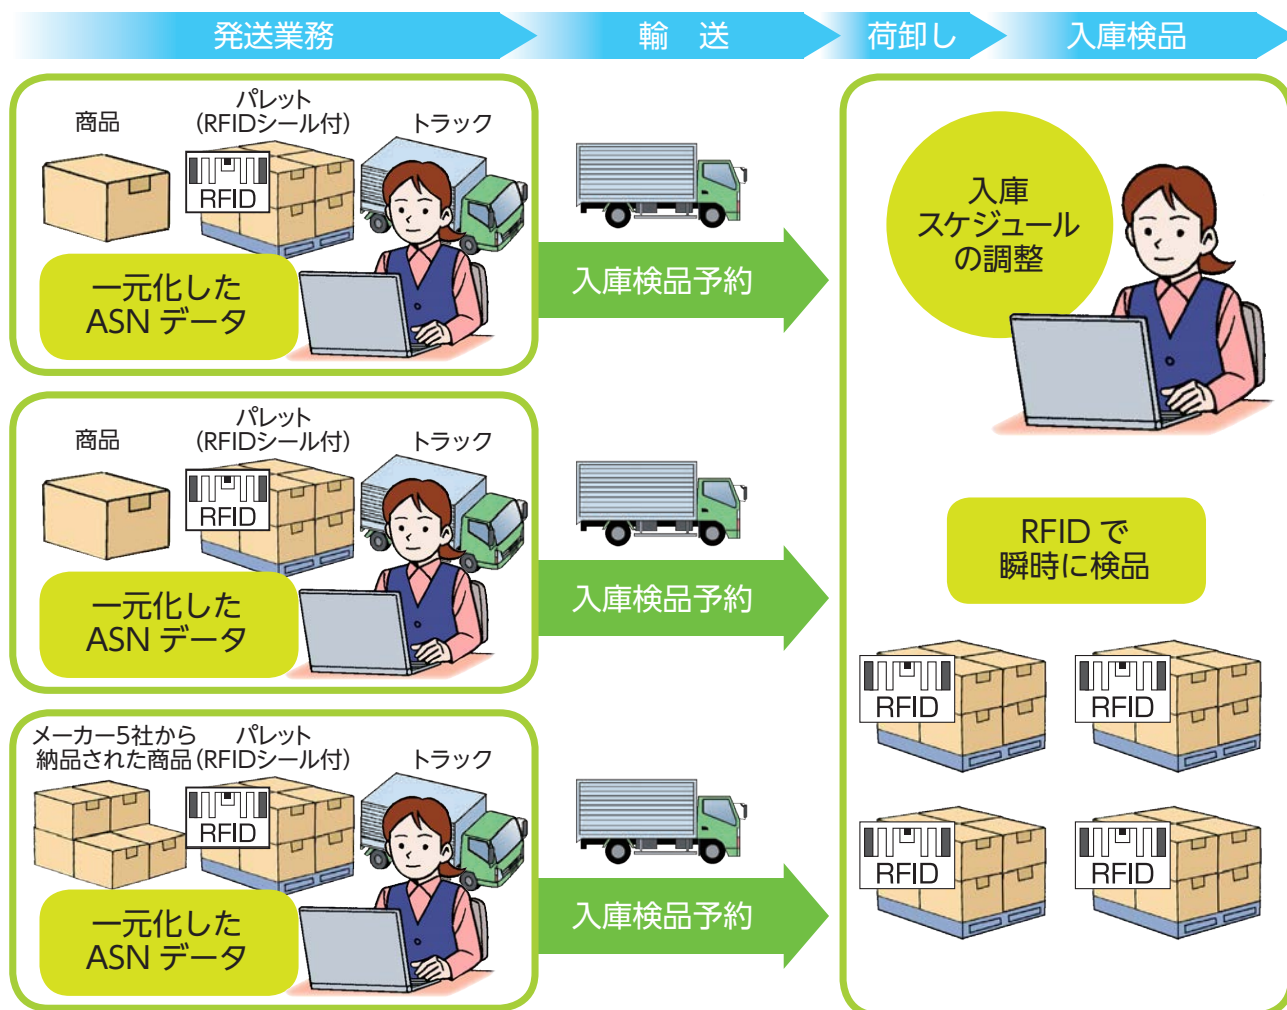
発送業務　輸　送　荷卸し　入庫検品

商品　パレット（RFIDシール付）　トラック
RFID
一元化した ASN データ
入庫検品予約

商品　パレット（RFIDシール付）　トラック
RFID
一元化した ASN データ
入庫検品予約

メーカー5社から納品された商品　パレット（RFIDシール付）　トラック
RFID
一元化した ASN データ
入庫検品予約

入庫スケジュールの調整

RFID で瞬時に検品

RFID
RFID
RFID
RFID